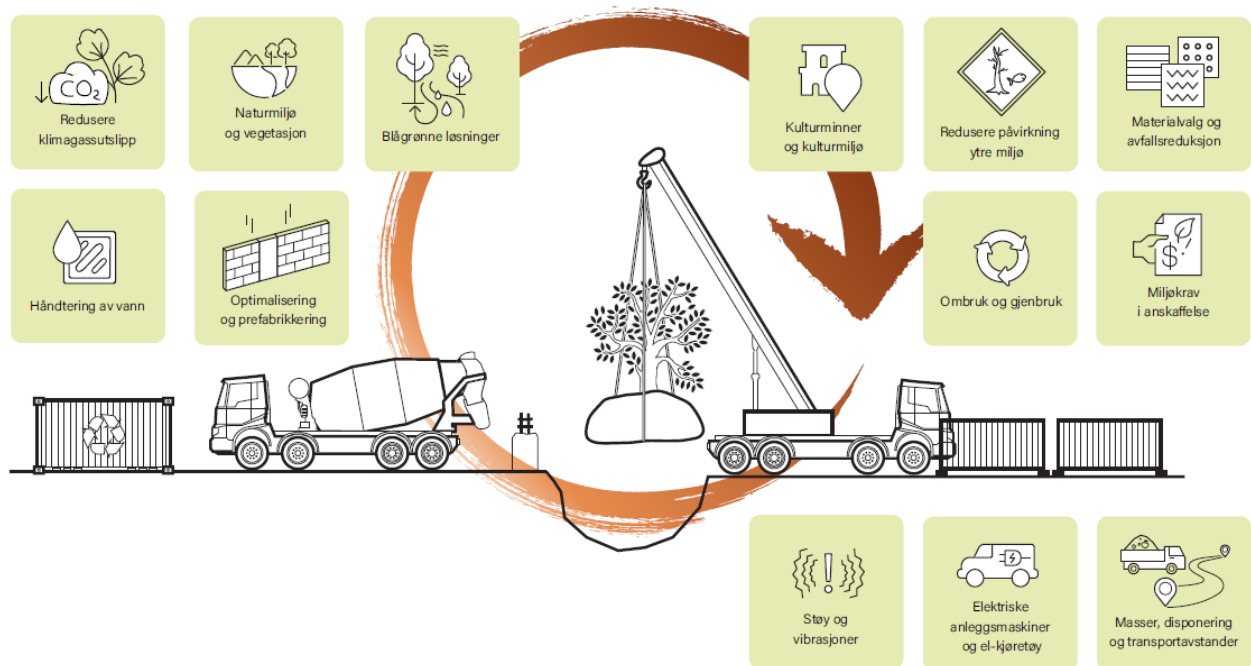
$CO_2$

Redusere klimagassutslipp

Naturmiljø og vegetasjon

Blågrønne løsninger

Kulturminner og kulturmiljø

Redusere påvirkning ytre miljø

Materialvalg og avfallsreduksjon

Håndtering av vann

Optimalisering og prefabrikkering

Ombruk og gjenbruk

Miljøkrav i anskaffelse

Støy og vibrasjoner

Elektriske anleggsmaskiner og el-kjøretøy

Masser, disponering og transportavstander